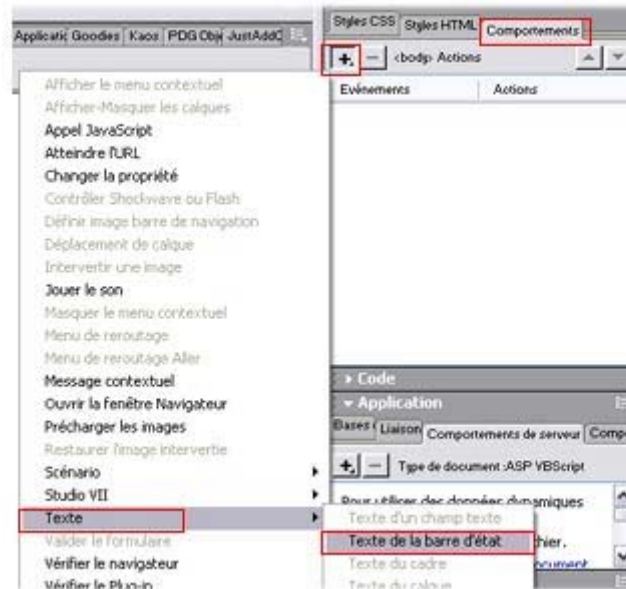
Applicati Goodies Kaos PDG Obj JustAddC

Styles CSS Styles HTML Comportements

+ — <body> Actions

Evénements Actions

Afficher le menu contextuel
Afficher-Masquer les calques
Appel JavaScript
Atteindre l'URL
Changer la propriété
Contrôler Shockwave ou Flash
Définir image barre de navigation
Déplacement de calque
Intervertir une image
Jouer le son
Masquer le menu contextuel
Menu de reroutage
Menu de reroutage Aller
Message contextuel
Ouvrir la fenêtre Navigateur
Précharger les images
Restaurer l'image intervertie
Scénario
Studio VII
Texte
Valider le formulaire
Vérifier le navigateur
Vérifier le Plug-in

Texte d'un champ texte
Texte de la barre d'état
Texte du cadre
Texte du calque

▸ Code
▾ Application
Bases Liaison Comportements de serveur Comp
+ — Type de document :ASP VBScript
Pour utiliser des données dynamiques
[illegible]hier.
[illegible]ocument